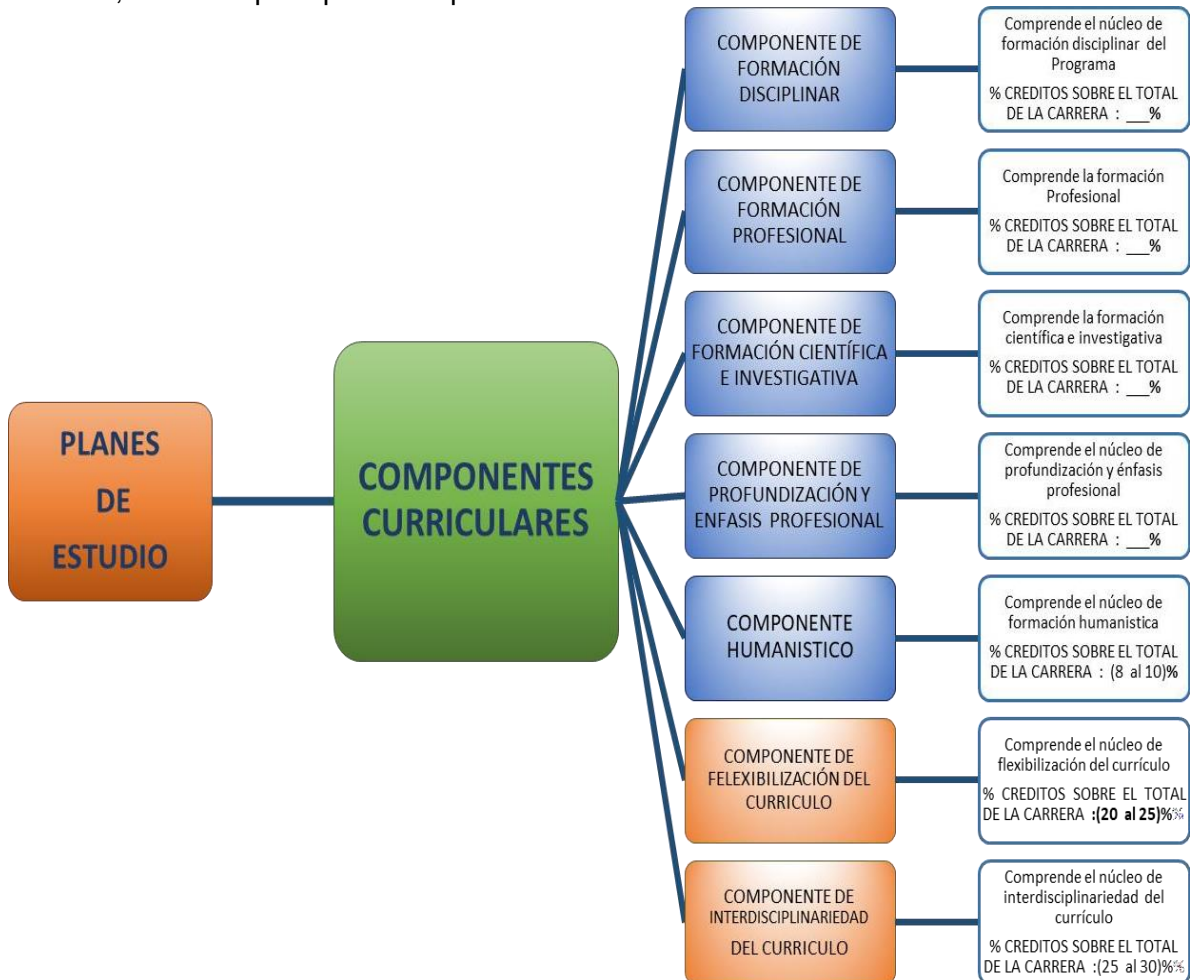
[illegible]

PLANES DE ESTUDIO

COMPONENTES CURRICULARES

COMPONENTE DE FORMACIÓN DISCIPLINAR

Comprende el núcleo de formación disciplinar del Programa
% CREDITOS SOBRE EL TOTAL DE LA CARRERA : ___%

COMPONENTE DE FORMACIÓN PROFESIONAL

Comprende la formación Profesional
% CREDITOS SOBRE EL TOTAL DE LA CARRERA : ___%

COMPONENTE DE FORMACIÓN CIENTÍFICA E INVESTIGATIVA

Comprende la formación científica e investigativa
% CREDITOS SOBRE EL TOTAL DE LA CARRERA : ___%

COMPONENTE DE PROFUNDIZACIÓN Y ENFASIS PROFESIONAL

Comprende el núcleo de profundización y énfasis profesional
% CREDITOS SOBRE EL TOTAL DE LA CARRERA : ___%

COMPONENTE HUMANISTICO

Comprende el núcleo de formación humanistica
% CREDITOS SOBRE EL TOTAL DE LA CARRERA : (8 al 10)%

COMPONENTE DE FELEXIBILIZACIÓN DEL CURRICULO

Comprende el núcleo de flexibilización del currículo
% CREDITOS SOBRE EL TOTAL DE LA CARRERA :(20 al 25)%

COMPONENTE DE INTERDISCIPLINARIEDAD DEL CURRICULO

Comprende el núcleo de interdisciplinariedad del currículo
% CREDITOS SOBRE EL TOTAL DE LA CARRERA :(25 al 30)%